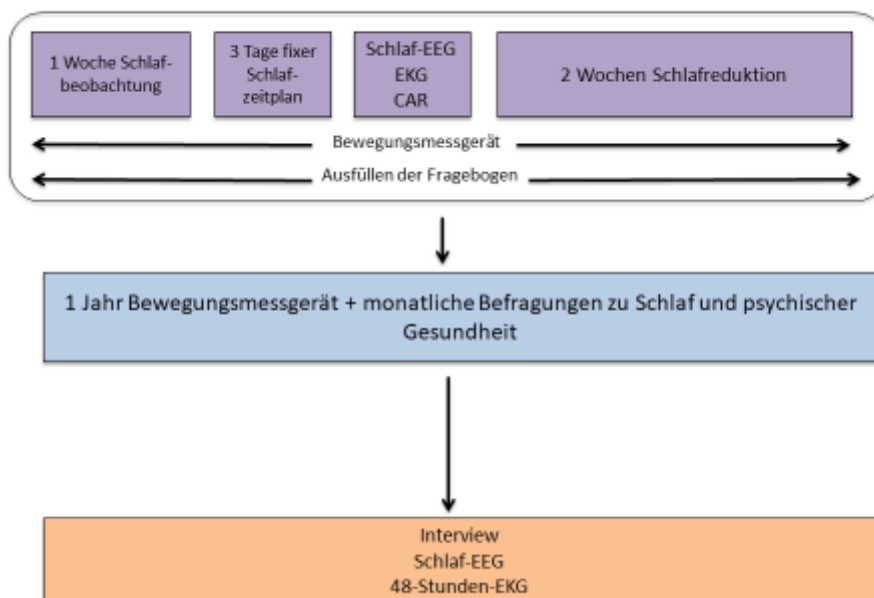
1 Woche Schlafbeobachtung

3 Tage fixer Schlafzeitplan

Schlaf-EEG
EKG
CAR

2 Wochen Schlafreduktion

Bewegungsmessgerät

Ausfüllen der Fragebogen

1 Jahr Bewegungsmessgerät + monatliche Befragungen zu Schlaf und psychischer Gesundheit

Interview
Schlaf-EEG
48-Stunden-EKG